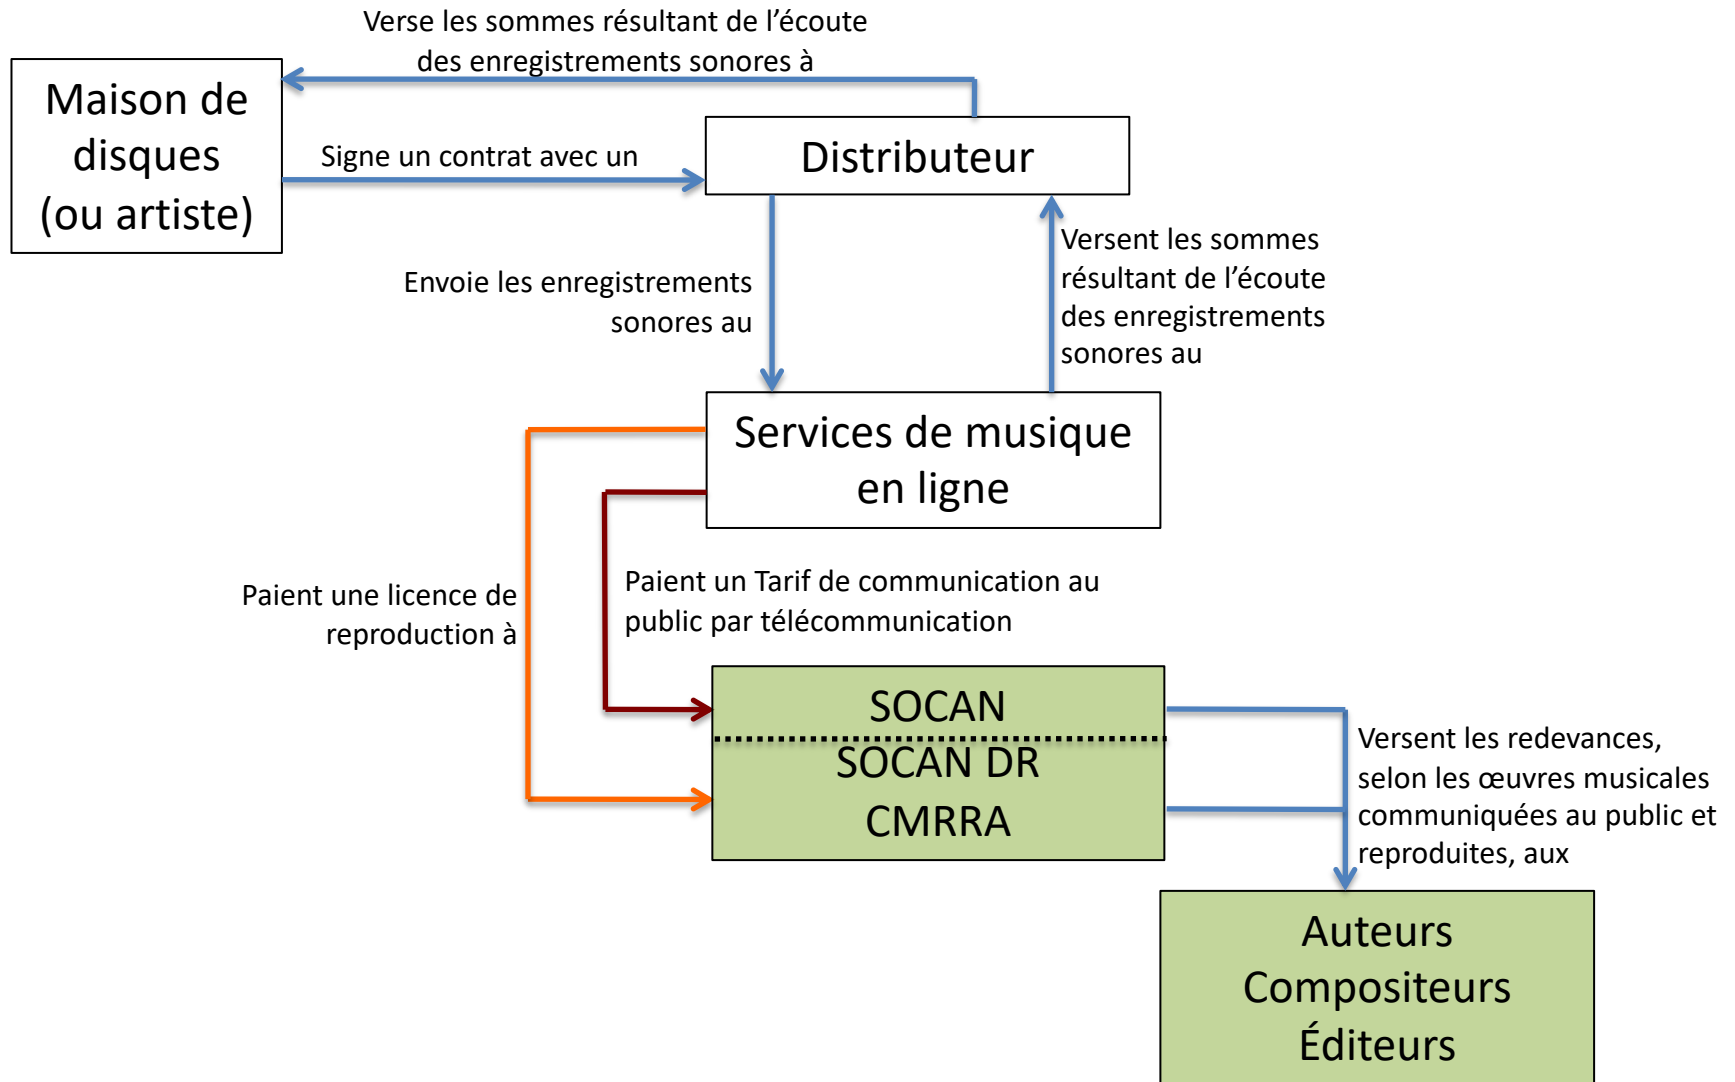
Verse les sommes résultant de l’écoute des enregistrements sonores à

Maison de disques (ou artiste)

Signe un contrat avec un

Distributeur

Envoie les enregistrements sonores au

Versent les sommes résultant de l’écoute des enregistrements sonores au

Services de musique en ligne

Paient une licence de reproduction à

Paient un Tarif de communication au public par télécommunication

SOCAN

SOCAN DR

CMRRA

Versent les redevances, selon les œuvres musicales communiquées au public et reproduites, aux

Auteurs
Compositeurs
Éditeurs